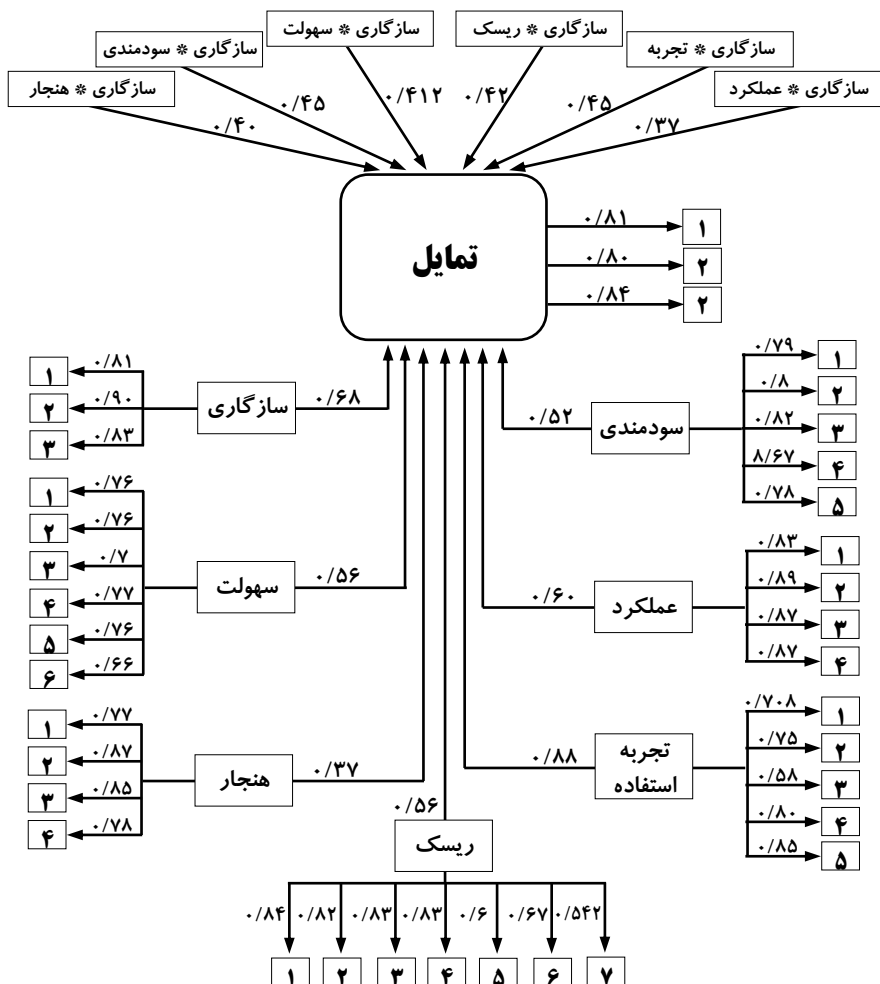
سازگاری * سهولت
سازگاری * ریسک
سازگاری * سودمندی
سازگاری * تجربه
سازگاری * هنجار
سازگاری * عملکرد
۰/۴۵
۰/۴۱۲
۰/۴۲
۰/۴۵
۰/۴۰
۰/۳۷

تمایل
۰/۸۱
۱
۰/۸۰
۲
۰/۸۴
۲

۰/۸۱
۱
۰/۹۰
۲
۰/۸۳
۳
سازگاری
۰/۶۸

۰/۷۹
۱
۰/۸
۲
۰/۸۲
۳
۸/۶۷
۴
۰/۷۸
۵
سودمندی
۰/۵۲

۰/۷۶
۱
۰/۷۶
۲
۰/۷
۳
۰/۷۷
۴
۰/۷۶
۵
۰/۶۶
۶
سهولت
۰/۵۶

۰/۸۳
۱
۰/۸۹
۲
۰/۸۷
۳
۰/۸۷
۴
عملکرد
۰/۶۰

۰/۷۰۸
۱
۰/۷۵
۲
۰/۵۸
۳
۰/۸۰
۴
۰/۸۵
۵
تجربه استفاده
۰/۸۸

۰/۷۷
۱
۰/۸۷
۲
۰/۸۵
۳
۰/۷۸
۴
هنجار
۰/۳۷

۰/۵۶
ریسک
۰/۸۴
۰/۸۲
۰/۸۳
۰/۸۳
۰/۶
۰/۶۷
۰/۵۴۲
۱
۲
۳
۴
۵
۶
۷